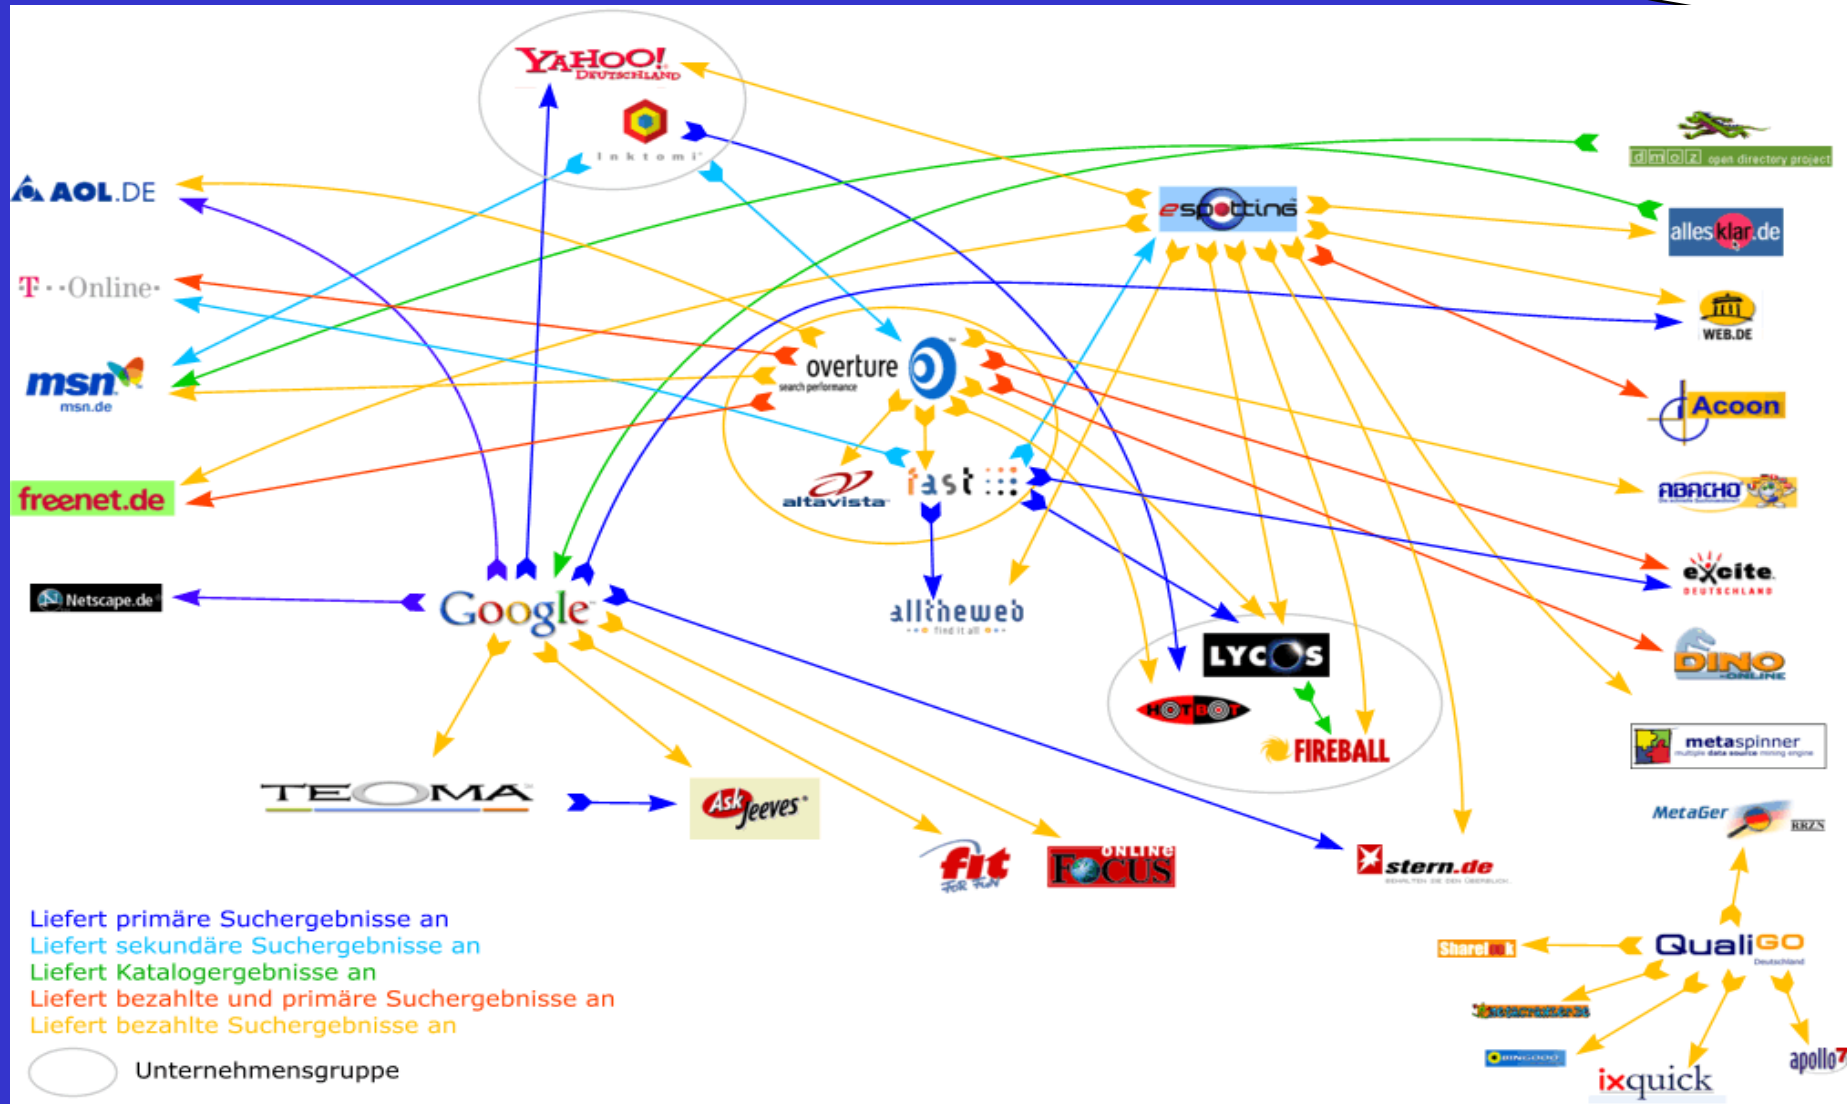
YAHOO! DEUTSCHLAND

Inktomi

AOL.DE

T··Online·

msn msn.de

freenet.de

Netscape.de

dmoz open directory project

espotting

allesklar.de

WEB.DE

Acoon

ABACHO

excite DEUTSCHLAND

DINO ONLINE

metaspinner

MetaGer

overture search performance

altavista

fast

alltheweb find it all

Google

LYCOS

HOTBOT

FIREBALL

TEOMA

Ask Jeeves

fit FOR FUN

FOCUS ONLINE

stern.de

QualiGO

Shareweb

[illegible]

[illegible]

ixquick

apollo7

Liefert primäre Suchergebnisse an
Liefert sekundäre Suchergebnisse an
Liefert Katalogergebnisse an
Liefert bezahlte und primäre Suchergebnisse an
Liefert bezahlte Suchergebnisse an

Unternehmensgruppe